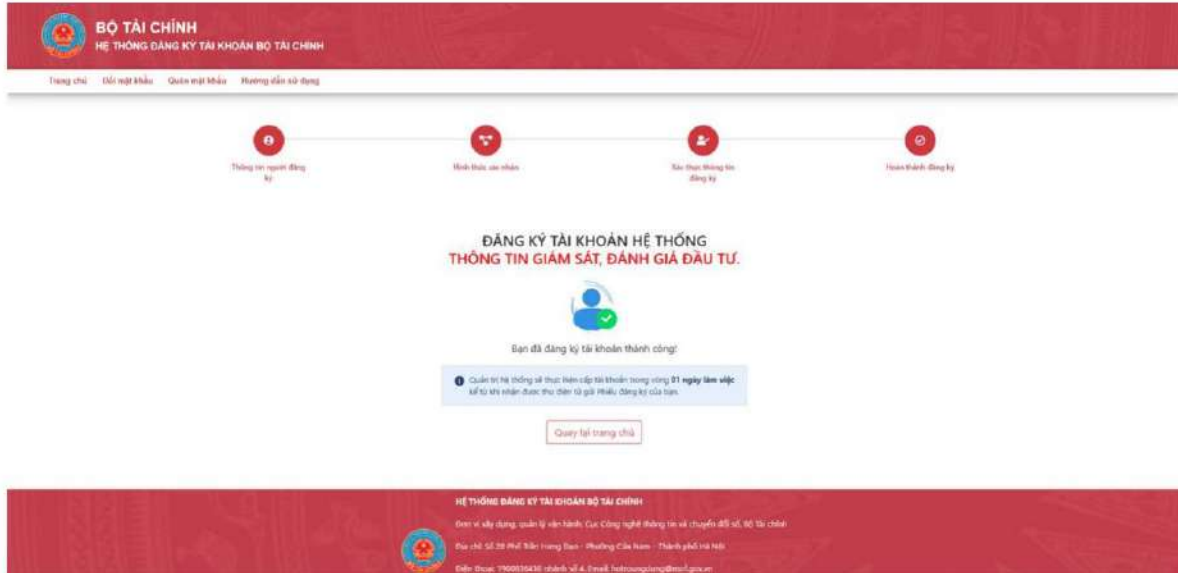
BỘ TÀI CHÍNH
HỆ THỐNG ĐĂNG KÝ TÀI KHOẢN BỘ TÀI CHÍNH

Trang chủ   Đổi mật khẩu   Quên mật khẩu   Hướng dẫn sử dụng

Thông tin người đăng ký
Hình thức xác nhận
Xác thực thông tin đăng ký
Hoàn thành đăng ký

ĐĂNG KÝ TÀI KHOẢN HỆ THỐNG
THÔNG TIN GIÁM SÁT, ĐÁNH GIÁ ĐẦU TƯ.

Bạn đã đăng ký tài khoản thành công!

Quản trị hệ thống sẽ thực hiện cấp tài khoản trong vòng **01 ngày làm việc** kể từ khi nhận được thư điện tử gửi Phiếu đăng ký của bạn.

Quay lại trang chủ

HỆ THỐNG ĐĂNG KÝ TÀI KHOẢN BỘ TÀI CHÍNH
Đơn vị xây dựng, quản lý vận hành: Cục Công nghệ thông tin và chuyển đổi số, Bộ Tài chính
Địa chỉ: Số 28 Phố Trần Hưng Đạo - Phường Cửa Nam - Thành phố Hà Nội
Điện thoại: 1900056430 (nhánh số 4. Email: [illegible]@mof.gov.vn